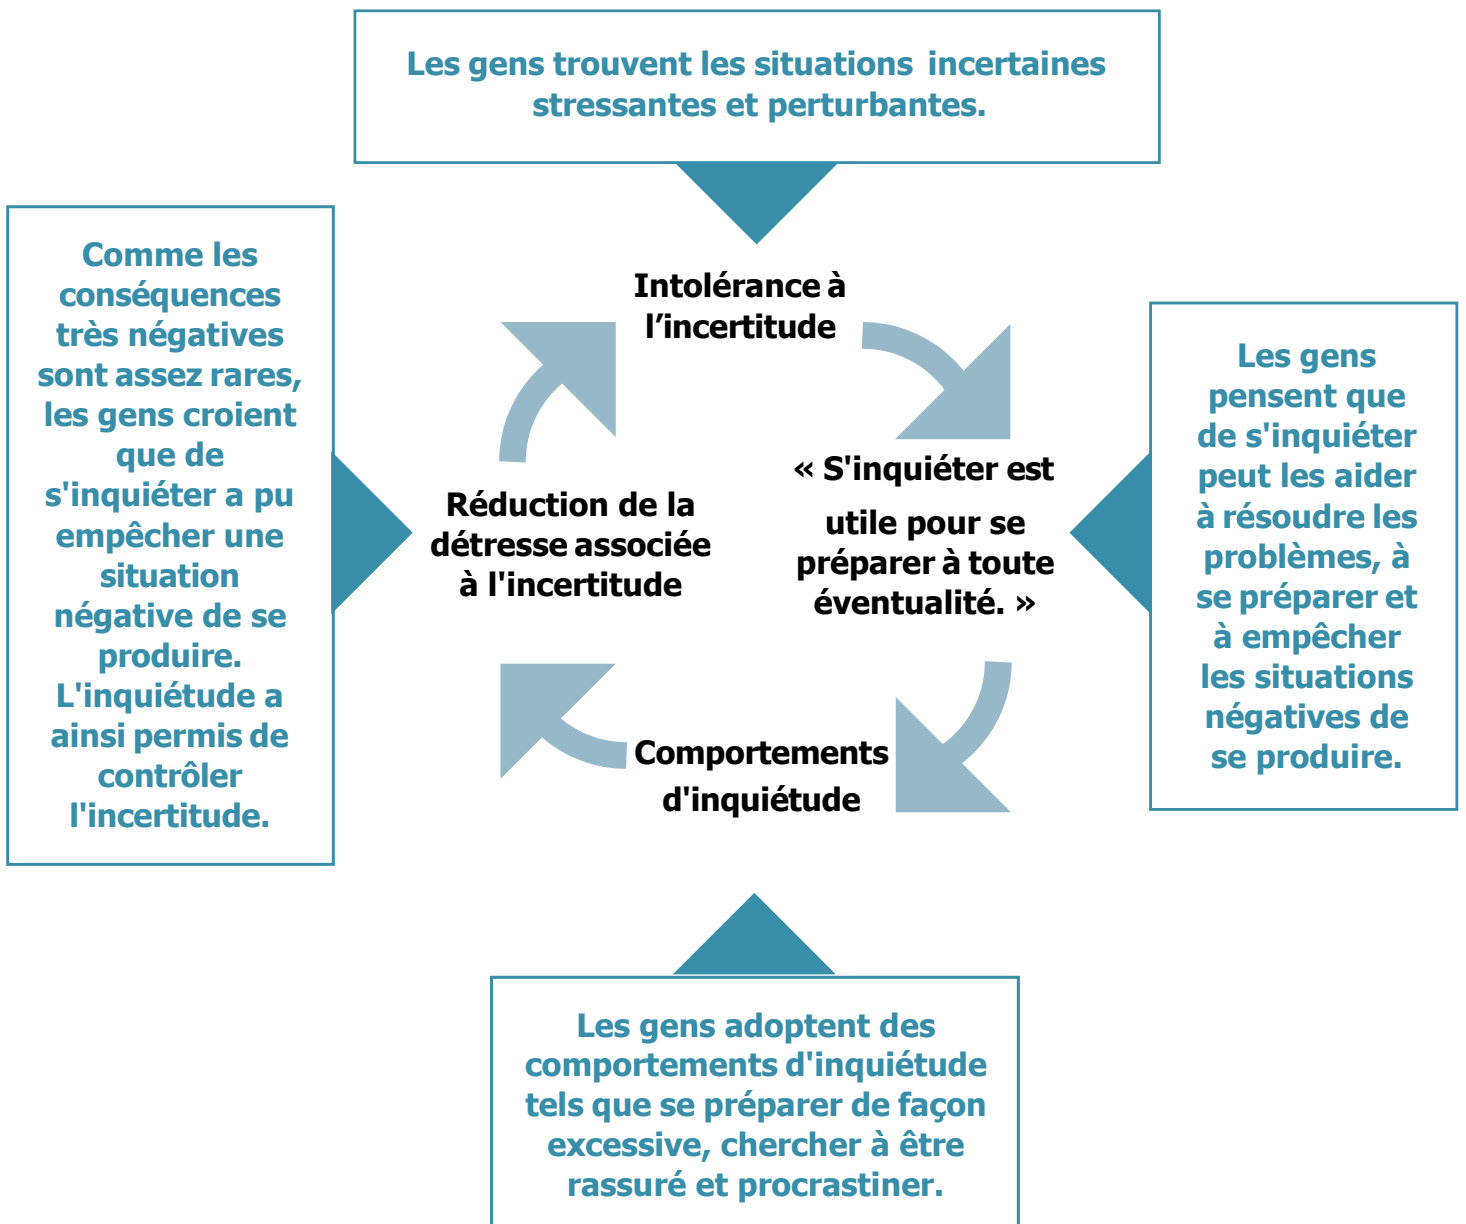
Les gens trouvent les situations incertaines stressantes et perturbantes.

Intolérance à l’incertitude

« S'inquiéter est utile pour se préparer à toute éventualité. »

Comportements d'inquiétude

Réduction de la détresse associée à l'incertitude

Les gens pensent que de s'inquiéter peut les aider à résoudre les problèmes, à se préparer et à empêcher les situations négatives de se produire.

Les gens adoptent des comportements d'inquiétude tels que se préparer de façon excessive, chercher à être rassuré et procrastiner.

Comme les conséquences très négatives sont assez rares, les gens croient que de s'inquiéter a pu empêcher une situation négative de se produire. L'inquiétude a ainsi permis de contrôler l'incertitude.